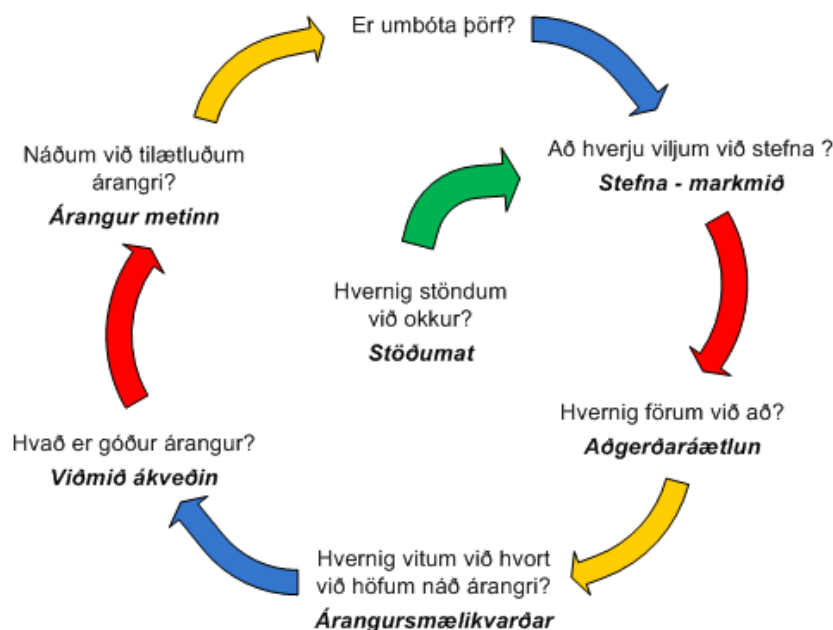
Er umbóta þörf?

Að hverju viljum við stefna ?
**Stefna - markmið**

Hvernig förum við að?
**Aðgerðaráætlun**

Hvernig vitum við hvort við höfum náð árangri?
**Árangursmælikvarðar**

Hvað er góður árangur?
**Viðmið ákveðin**

Náðum við tilætluðum árangri?
**Árangur metinn**

Hvernig stöndum við okkur?
**Stöðumat**